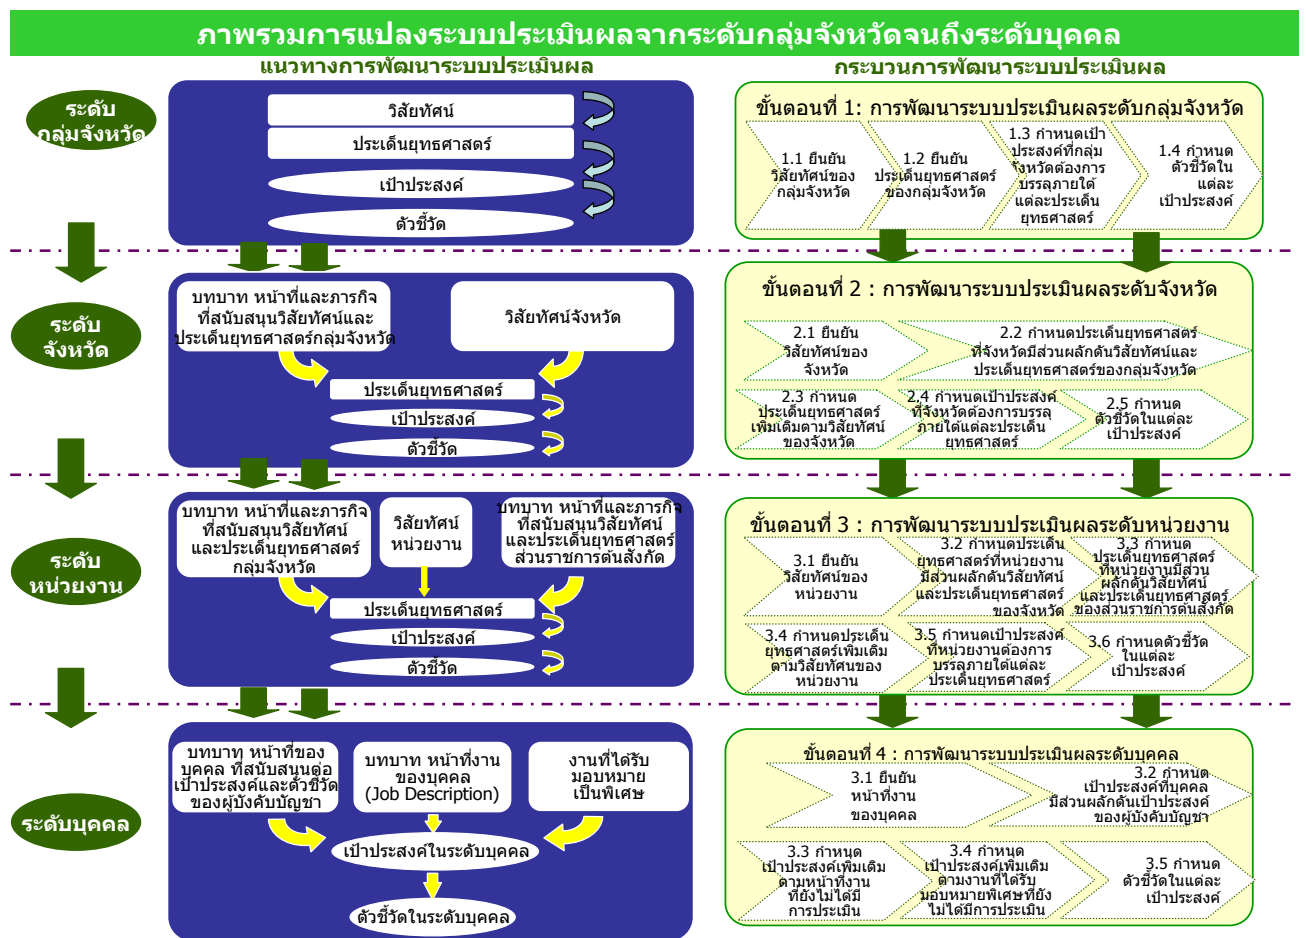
ภาพรวมการแปลงระบบประเมินผลจากระดับกลุ่มจังหวัดจนถึงระดับบุคคล

แนวทางการพัฒนาระบบประเมินผล

กระบวนการพัฒนาระบบประเมินผล

ระดับกลุ่มจังหวัด

วิสัยทัศน์

ประเด็นยุทธศาสตร์

เป้าประสงค์

ตัวชี้วัด

ขั้นตอนที่ 1: การพัฒนาระบบประเมินผลระดับกลุ่มจังหวัด

1.1 ยืนยันวิสัยทัศน์ของกลุ่มจังหวัด

1.2 ยืนยันประเด็นยุทธศาสตร์ของกลุ่มจังหวัด

1.3 กำหนดเป้าประสงค์ที่กลุ่มจังหวัดต้องการบรรลุภายใต้แต่ละประเด็นยุทธศาสตร์

1.4 กำหนดตัวชี้วัดในแต่ละเป้าประสงค์

ระดับจังหวัด

บทบาท หน้าที่และภารกิจที่สนับสนุนวิสัยทัศน์และประเด็นยุทธศาสตร์กลุ่มจังหวัด

วิสัยทัศน์จังหวัด

ประเด็นยุทธศาสตร์

เป้าประสงค์

ตัวชี้วัด

ขั้นตอนที่ 2 : การพัฒนาระบบประเมินผลระดับจังหวัด

2.1 ยืนยันวิสัยทัศน์ของจังหวัด

2.2 กำหนดประเด็นยุทธศาสตร์ที่จังหวัดมีส่วนผลักดันวิสัยทัศน์และประเด็นยุทธศาสตร์ของกลุ่มจังหวัด

2.3 กำหนดประเด็นยุทธศาสตร์เพิ่มเติมตามวิสัยทัศน์ของจังหวัด

2.4 กำหนดเป้าประสงค์ที่จังหวัดต้องการบรรลุภายใต้แต่ละประเด็นยุทธศาสตร์

2.5 กำหนดตัวชี้วัดในแต่ละเป้าประสงค์

ระดับหน่วยงาน

บทบาท หน้าที่และภารกิจที่สนับสนุนวิสัยทัศน์และประเด็นยุทธศาสตร์กลุ่มจังหวัด

วิสัยทัศน์หน่วยงาน

บทบาท หน้าที่และภารกิจที่สนับสนุนวิสัยทัศน์และประเด็นยุทธศาสตร์ส่วนราชการต้นสังกัด

ประเด็นยุทธศาสตร์

เป้าประสงค์

ตัวชี้วัด

ขั้นตอนที่ 3 : การพัฒนาระบบประเมินผลระดับหน่วยงาน

3.1 ยืนยันวิสัยทัศน์ของหน่วยงาน

3.2 กำหนดประเด็นยุทธศาสตร์ที่หน่วยงานมีส่วนผลักดันวิสัยทัศน์และประเด็นยุทธศาสตร์ของจังหวัด

3.3 กำหนดประเด็นยุทธศาสตร์ที่หน่วยงานมีส่วนผลักดันวิสัยทัศน์และประเด็นยุทธศาสตร์ของส่วนราชการต้นสังกัด

3.4 กำหนดประเด็นยุทธศาสตร์เพิ่มเติมตามวิสัยทัศน์ของหน่วยงาน

3.5 กำหนดเป้าประสงค์ที่หน่วยงานต้องการบรรลุภายใต้แต่ละประเด็นยุทธศาสตร์

3.6 กำหนดตัวชี้วัดในแต่ละเป้าประสงค์

ระดับบุคคล

บทบาท หน้าที่ของบุคคล ที่สนับสนุนต่อเป้าประสงค์และตัวชี้วัดของผู้บังคับบัญชา

บทบาท หน้าที่งานของบุคคล (Job Description)

งานที่ได้รับมอบหมายเป็นพิเศษ

เป้าประสงค์ในระดับบุคคล

ตัวชี้วัดในระดับบุคคล

ขั้นตอนที่ 4 : การพัฒนาระบบประเมินผลระดับบุคคล

3.1 ยืนยันหน้าที่งานของบุคคล

3.2 กำหนดเป้าประสงค์ที่บุคคลมีส่วนผลักดันเป้าประสงค์ของผู้บังคับบัญชา

3.3 กำหนดเป้าประสงค์เพิ่มเติมตามหน้าที่งานที่ยังไม่ได้มีการประเมิน

3.4 กำหนดเป้าประสงค์เพิ่มเติมตามงานที่ได้รับมอบหมายพิเศษที่ยังไม่ได้มีการประเมิน

3.5 กำหนดตัวชี้วัดในแต่ละเป้าประสงค์